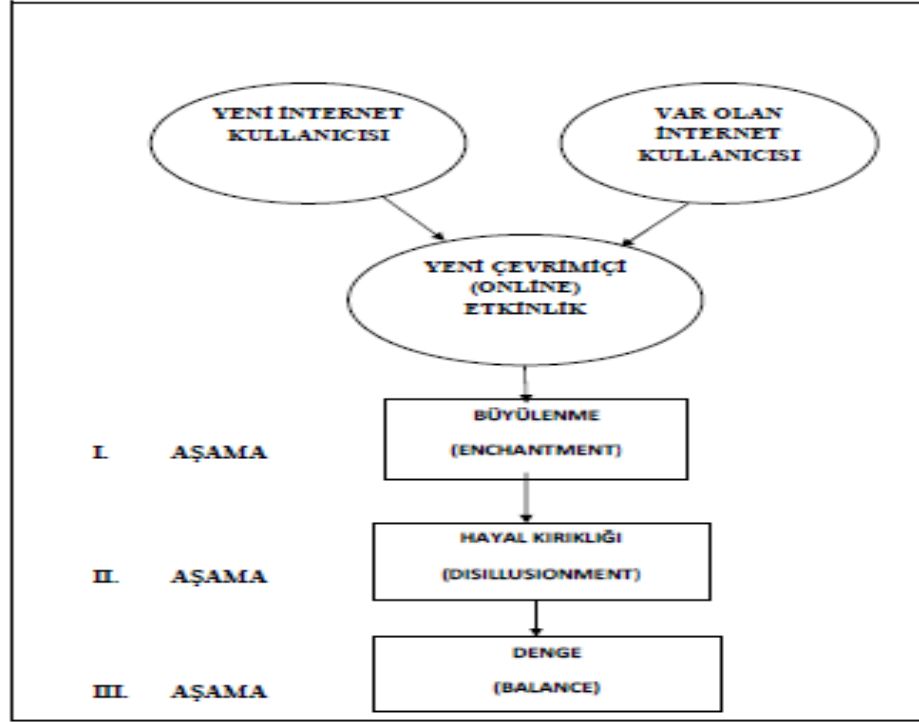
YENİ İNTERNET KULLANICISI

VAR OLAN İNTERNET KULLANICISI

YENİ ÇEVRİMİÇİ (ONLİNE) ETKİNLİK

I. AŞAMA

BÜYÜLENME

(ENCHANTMENT)

II. AŞAMA

HAYAL KIRIKLIĞI

(DISILLUSIONMENT)

III. AŞAMA

DENGE

(BALANCE)